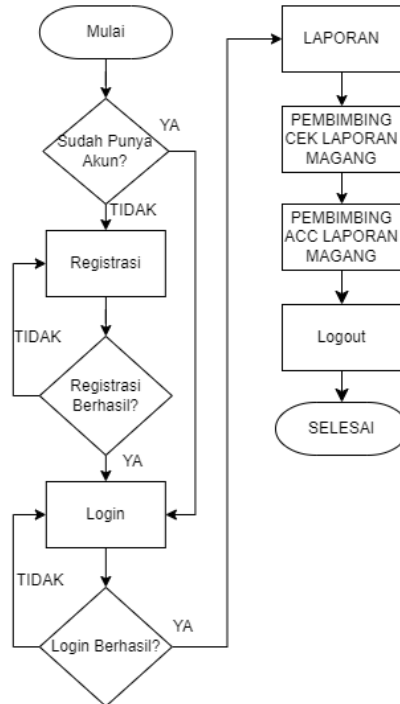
Mulai

Sudah Punya Akun?

YA

TIDAK

Registrasi

TIDAK

Registrasi Berhasil?

YA

Login

TIDAK

Login Berhasil?

YA

LAPORAN

PEMBIMBING CEK LAPORAN MAGANG

PEMBIMBING ACC LAPORAN MAGANG

Logout

SELESAI